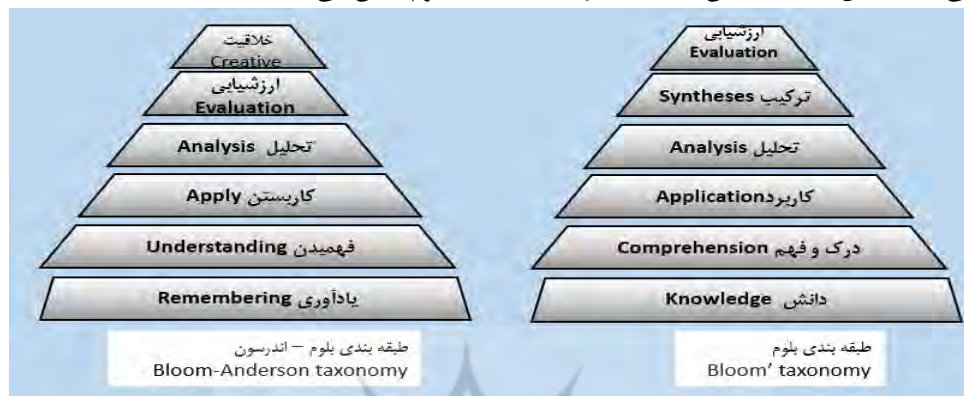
خلاقیت
Creative

ارزشیابی
Evaluation

Analysis تحلیل

Apply کاربستن

Understanding فهمیدن

Remembering یادآوری

طبقه بندی بلوم – اندرسون
Bloom-Anderson taxonomy

ارزشیابی
Evaluation

Syntheses ترکیب

Analysis تحلیل

Applicationکاربرد

Comprehension درک و فهم

Knowledge دانش

طبقه بندی بلوم
Bloom' taxonomy